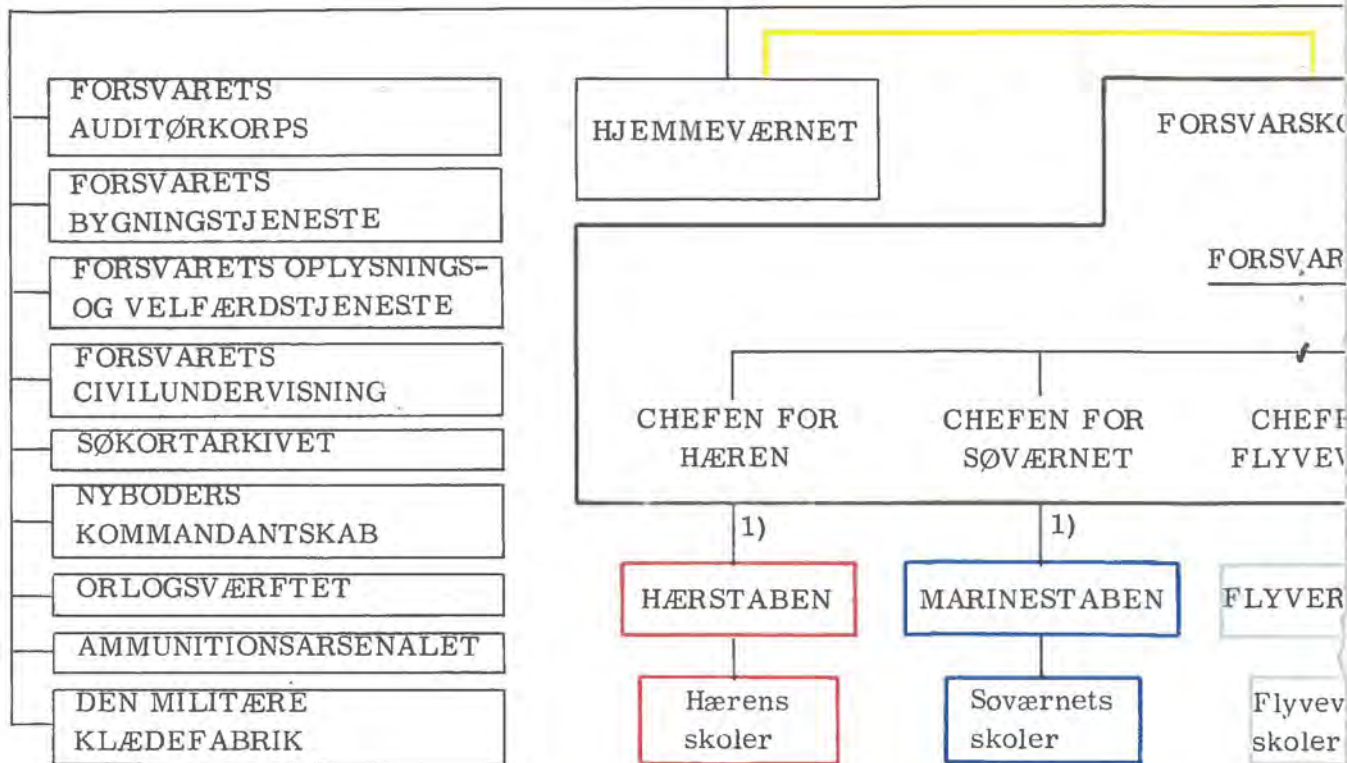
FORSVARETS AUDITØRKORPS

FORSVARETS BYGNINGSTJENESTE

FORSVARETS OPLYSNINGS- OG VELFÆRDSTJENESTE

FORSVARETS CIVILUNDERVISNING

SØKORTARKIVET

NYBODERS KOMMANDANTSKAB

ORLOGSVÆRFTET

AMMUNITIONSARSENALET

DEN MILITÆRE KLÆDEFABRIK

HJEMMEVÆRNET

FORSVARSK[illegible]

FORSVAR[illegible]

CHEFEN FOR HÆREN

CHEFEN FOR SØVÆRNET

CHEF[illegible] FLYVE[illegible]

1)

1)

HÆRSTABEN

MARINESTABEN

FLYVER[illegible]

Hærens skoler

Søværnets skoler

Flyvev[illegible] skoler